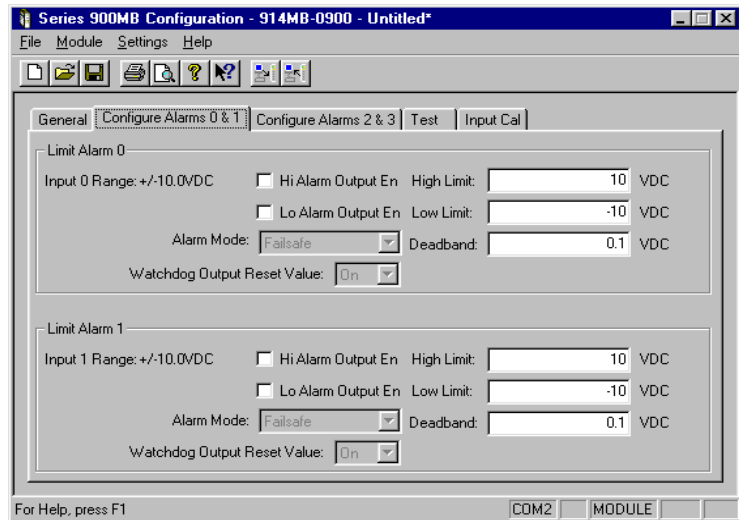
Series 900MB Configuration - 914MB-0900 - Untitled*

File Module Settings Help

General | Configure Alarms 0 & 1 | Configure Alarms 2 & 3 | Test | Input Cal

Limit Alarm 0

Input 0 Range: +/-10.0VDC

Hi Alarm Output En High Limit: 10 VDC

Lo Alarm Output En Low Limit: -10 VDC

Alarm Mode: Failsafe Deadband: 0.1 VDC

Watchdog Output Reset Value: On

Limit Alarm 1

Input 1 Range: +/-10.0VDC

Hi Alarm Output En High Limit: 10 VDC

Lo Alarm Output En Low Limit: -10 VDC

Alarm Mode: Failsafe Deadband: 0.1 VDC

Watchdog Output Reset Value: On

For Help, press F1 COM2 MODULE